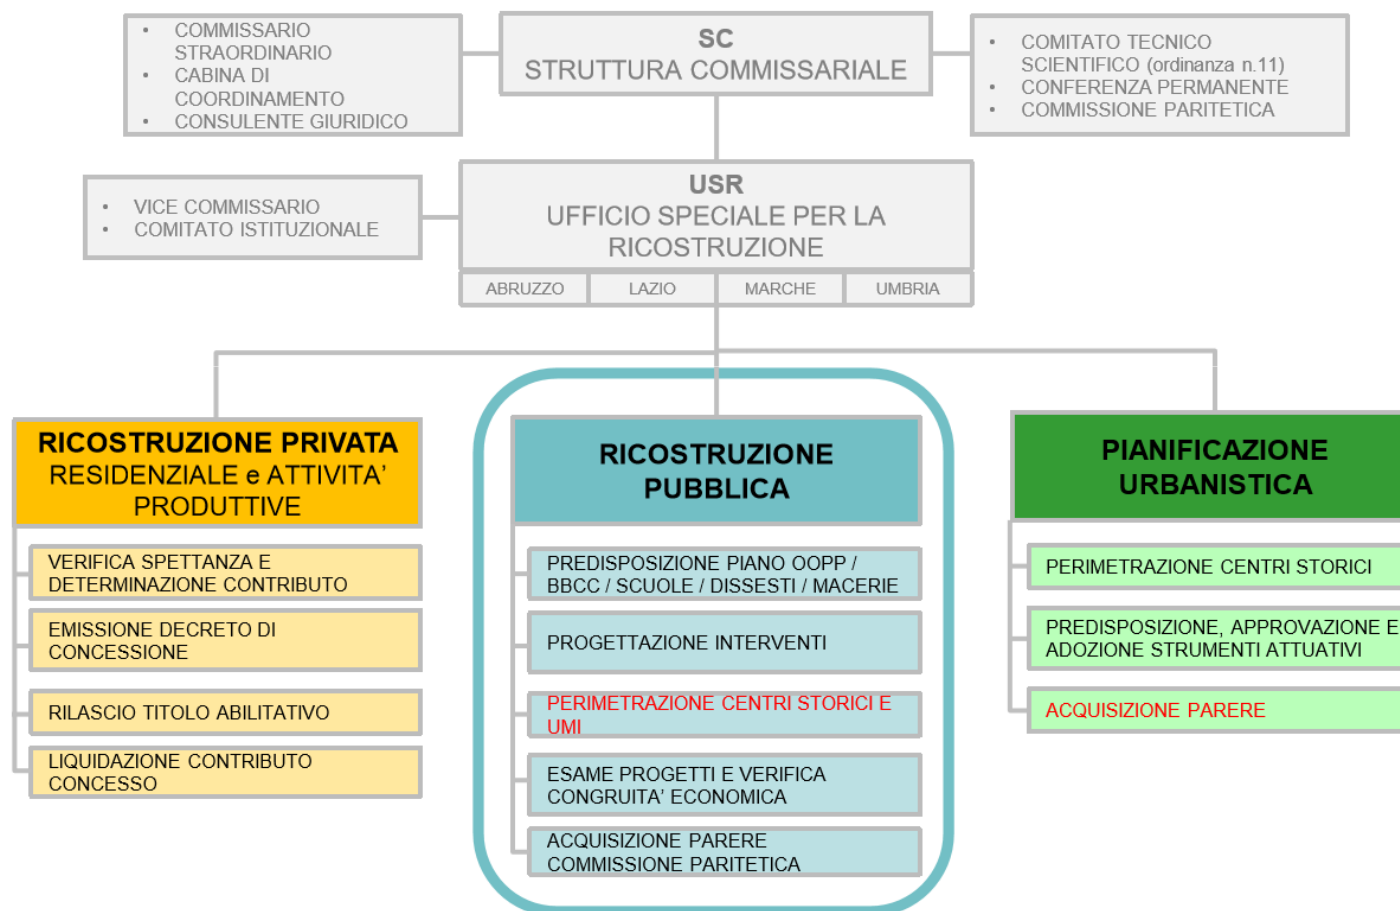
- COMMISSARIO STRAORDINARIO
- CABINA DI COORDINAMENTO
- CONSULENTE GIURIDICO

SC
STRUTTURA COMMISSARIALE

- COMITATO TECNICO SCIENTIFICO (ordinanza n.11)
- CONFERENZA PERMANENTE
- COMMISSIONE PARITETICA

- VICE COMMISSARIO
- COMITATO ISTITUZIONALE

USR
UFFICIO SPECIALE PER LA RICOSTRUZIONE

ABRUZZO
LAZIO
MARCHE
UMBRIA

RICOSTRUZIONE PRIVATA
RESIDENZIALE e ATTIVITA' PRODUTTIVE

VERIFICA SPETTANZA E DETERMINAZIONE CONTRIBUTO

EMISSIONE DECRETO DI CONCESSIONE

RILASCIO TITOLO ABILITATIVO

LIQUIDAZIONE CONTRIBUTO CONCESSO

RICOSTRUZIONE PUBBLICA

PREDISPOSIZIONE PIANO OOPP / BBCC / SCUOLE / DISSESTI / MACERIE

PROGETTAZIONE INTERVENTI

PERIMETRAZIONE CENTRI STORICI E UMI

ESAME PROGETTI E VERIFICA CONGRUITA' ECONOMICA

ACQUISIZIONE PARERE COMMISSIONE PARITETICA

PIANIFICAZIONE URBANISTICA

PERIMETRAZIONE CENTRI STORICI

PREDISPOSIZIONE, APPROVAZIONE E ADOZIONE STRUMENTI ATTUATIVI

ACQUISIZIONE PARERE